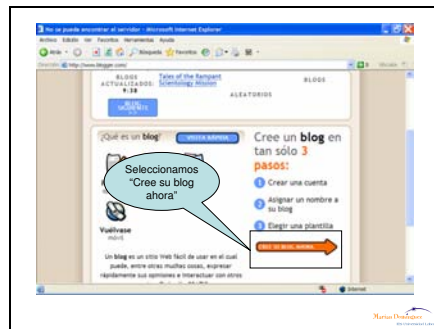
No se puede encontrar el servidor - Microsoft Internet Explorer

Archivo Edición Ver Favoritos Herramientas Ayuda

Atrás Búsqueda Favoritos

Dirección http://www.blogger.com/ Ir Vínculos

BLOGS ACTUALIZADOS: 9:38

Tales of the Rampant
Scientology Mission

BLOGS

ALEATORIOS

BLOG SIGUIENTE

¿Qué es un blog? VISITA RÁPIDA

Vuélvase móvil

Un blog es un sitio Web fácil de usar en el cual puede, entre otras muchas cosas, expresar rápidamente sus opiniones e interactuar con otros

Cree un blog en tan sólo 3 pasos:

1 Crear una cuenta

2 Asignar un nombre a su blog

3 Elegir una plantilla

CREE SU BLOG AHORA

Seleccionamos "Cree su blog ahora"

Internet

Marisa Domínguez